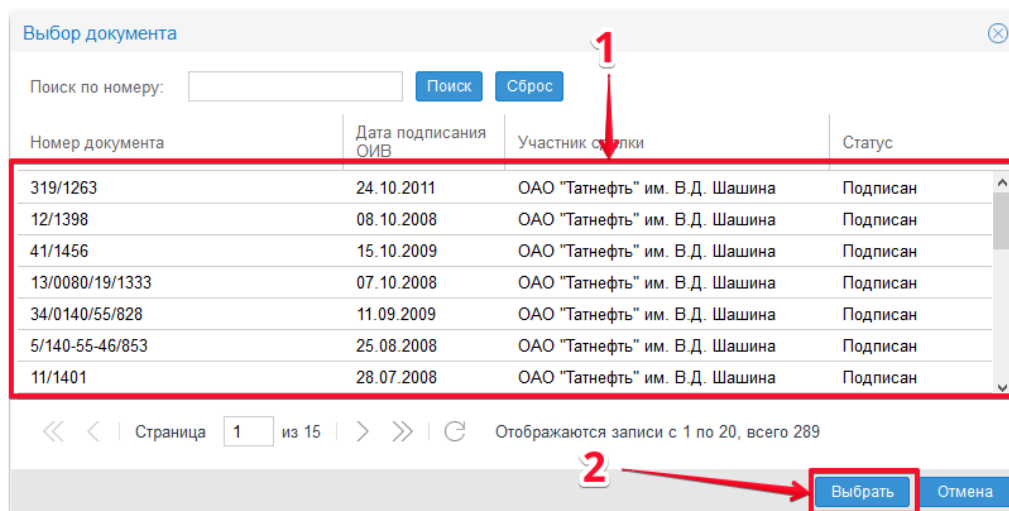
Выбор документа

Поиск по номеру: Поиск Сброс

1

| Номер документа | Дата подписания ОИВ | Участник с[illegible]лки | Статус |
|---|---|---|---|
| 319/1263 | 24.10.2011 | ОАО "Татнефть" им. В.Д. Шашина | Подписан |
| 12/1398 | 08.10.2008 | ОАО "Татнефть" им. В.Д. Шашина | Подписан |
| 41/1456 | 15.10.2009 | ОАО "Татнефть" им. В.Д. Шашина | Подписан |
| 13/0080/19/1333 | 07.10.2008 | ОАО "Татнефть" им. В.Д. Шашина | Подписан |
| 34/0140/55/828 | 11.09.2009 | ОАО "Татнефть" им. В.Д. Шашина | Подписан |
| 5/140-55-46/853 | 25.08.2008 | ОАО "Татнефть" им. В.Д. Шашина | Подписан |
| 11/1401 | 28.07.2008 | ОАО "Татнефть" им. В.Д. Шашина | Подписан |

Страница 1 из 15 Отображаются записи с 1 по 20, всего 289

2

Выбрать Отмена